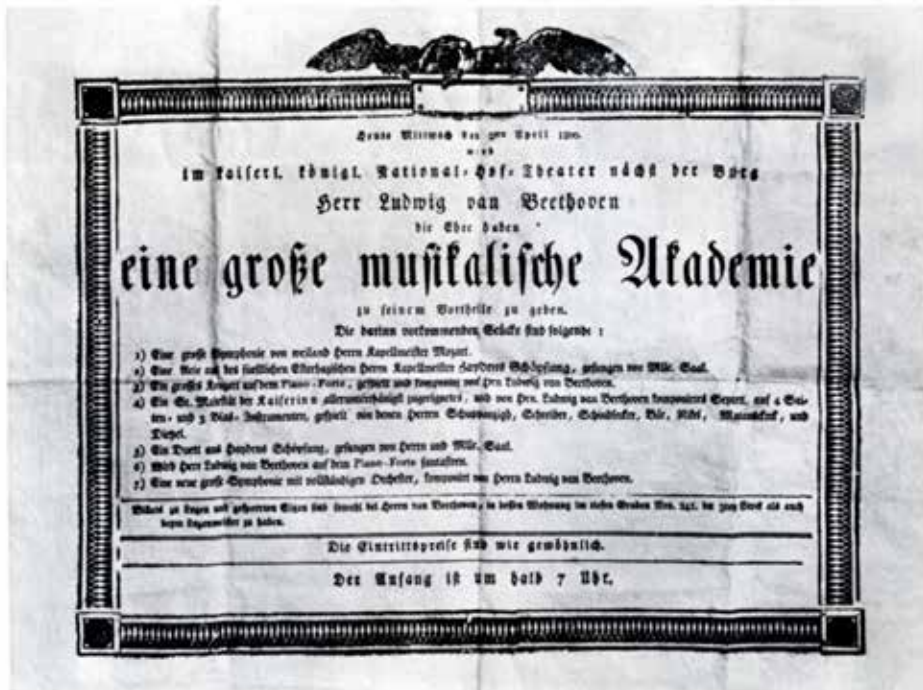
Heute Mittwoch den 2ten April 1800. wird

im kaiserl. königl. National-Hof-Theater nächst der Burg

Herr Ludwig van Beethoven

die Ehre haben

eine große musikalische Akademie

zu seinem Vortheile zu geben.

Die darinn vorkommenden Stücke sind folgende:

1) Eine große Symphonie von weiland Herrn Kapellmeister Mozart.
2) Eine Arie aus des fürstlichen Esterhazyschen Herrn Kapellmeister Haydens Schöpfung, gesungen von Mlle. Saal.
3) Ein großes Konzert auf dem Piano-Forte, gespielt und komponirt von Hrn Ludwig van Beethoven.
4) Ein Sr. Majestät der Kaiserinn allerunterthänigst zugeeignetes, und von Hrn. Ludwig van Beethoven komponirtes Septett, auf 4 Saiten- und 3 Blas-Instrumenten, gespielt von denen Herren Schuppanzigh, Schreiber, Schindlecker, Bär, Nickel, Matauschek, und Dietzel.
5) Ein Duett aus Haydens Schöpfung, gesungen von Herrn und Mlle. Saal.
6) Wird Herr Ludwig van Beethoven auf dem Piano-Forte fantasiren.
7) Eine neue große Symphonie mit vollständigem Orchester, komponirt von Herrn Ludwig van Beethoven.

Billets zu Logen und gesperrten Sitzen sind sowohl bei Herrn van Beethoven, in dessen Wohnung im tiefen Graben Nro. 241. im 3ten Stock als auch beym Logenmeister zu haben.

Die Eintrittspreise sind wie gewöhnlich.

Der Anfang ist um halb 7 Uhr.